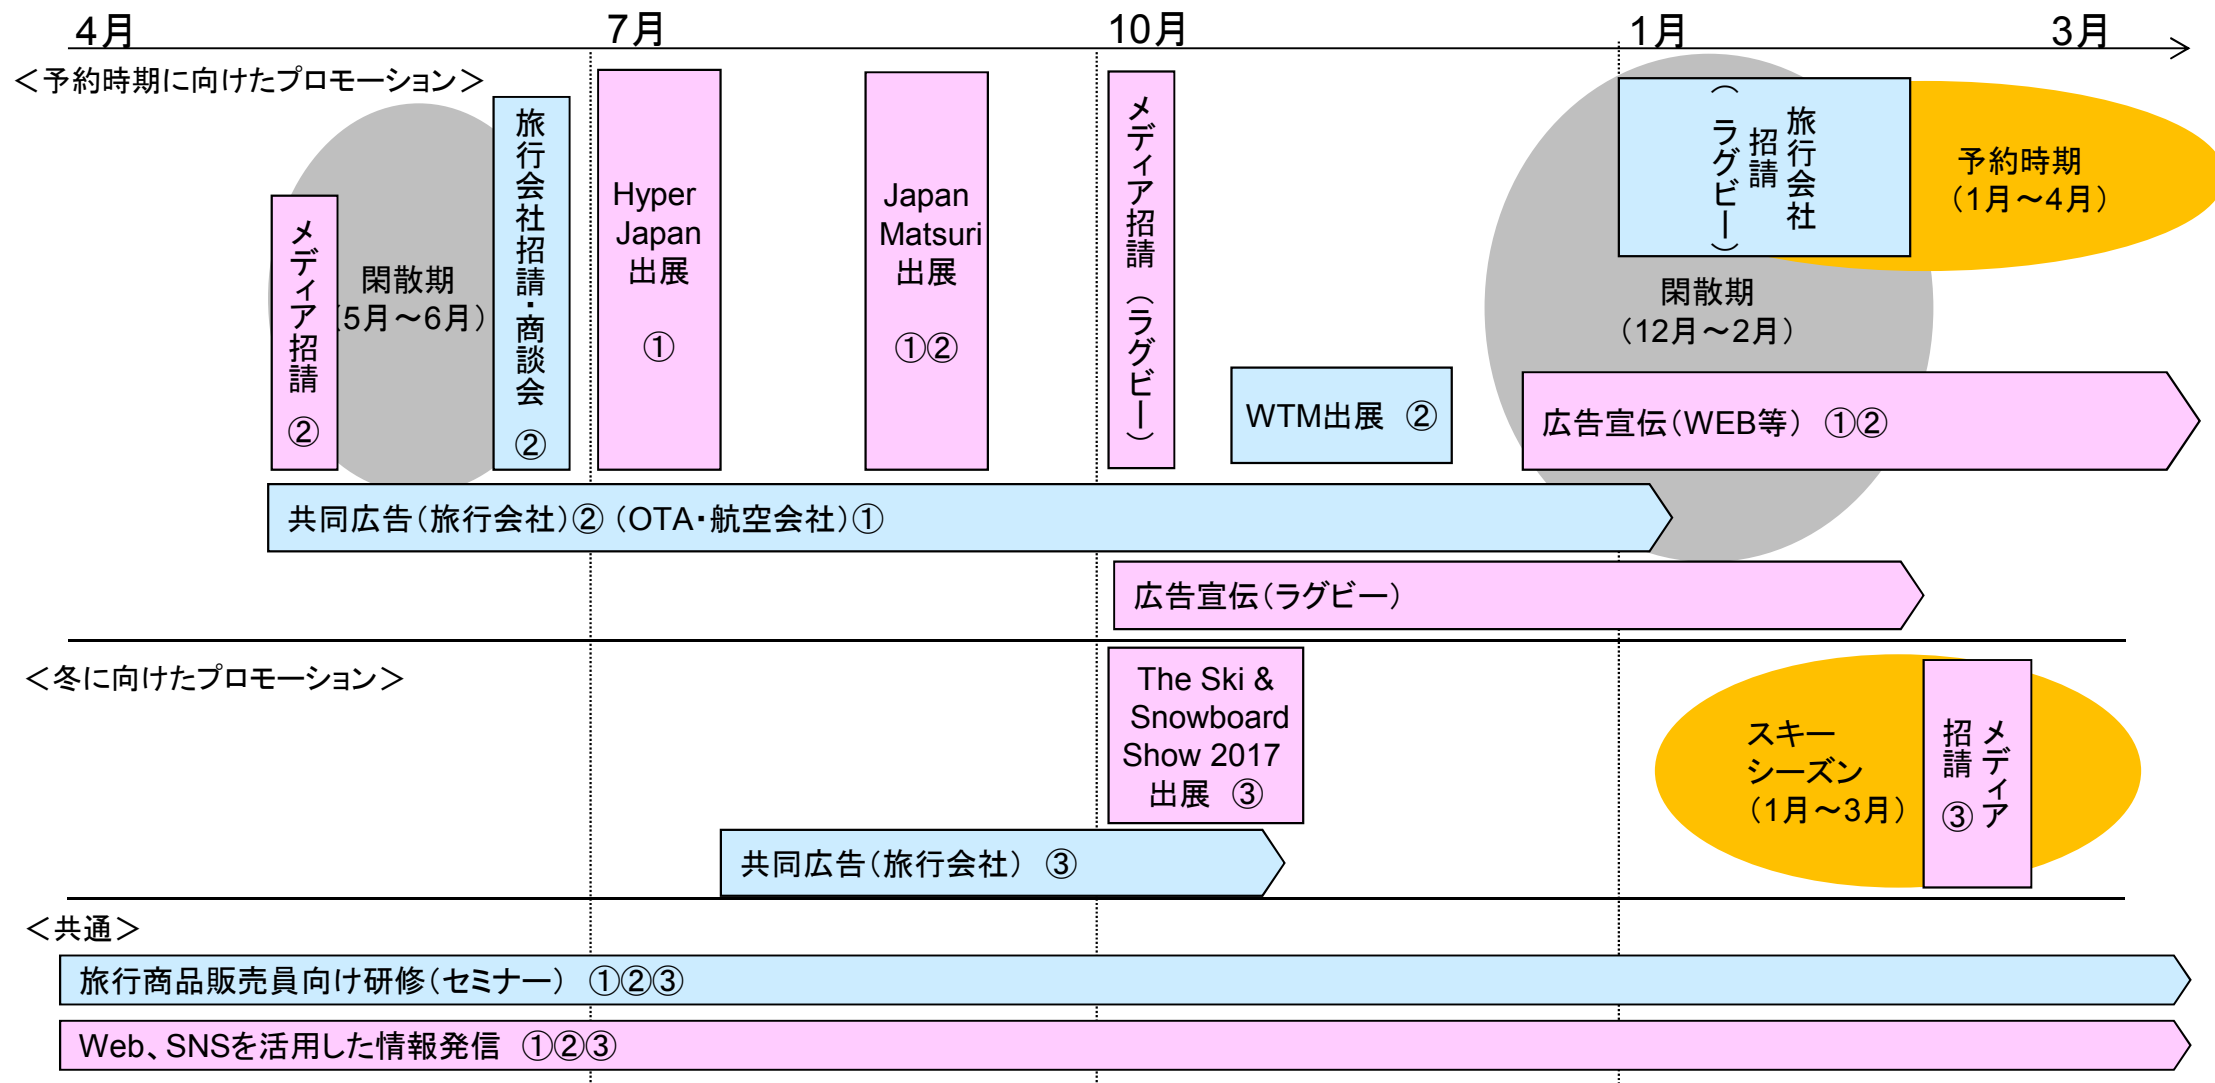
4月 7月 10月 1月 3月

＜予約時期に向けたプロモーション＞

メディア招請 ②

閑散期（5月～6月）

旅行会社招請・商談会 ②

Hyper Japan 出展 ①

Japan Matsuri 出展 ①②

メディア招請（ラグビー）

旅行会社招請（ラグビー）

予約時期（1月～4月）

閑散期（12月～2月）

WTM出展 ②

広告宣伝（WEB等） ①②

共同広告（旅行会社）② （OTA・航空会社）①

広告宣伝（ラグビー）

＜冬に向けたプロモーション＞

The Ski & Snowboard Show 2017 出展 ③

スキーシーズン（1月～3月）

メディア招請 ③

共同広告（旅行会社） ③

＜共通＞

旅行商品販売員向け研修（セミナー） ①②③

Web、SNSを活用した情報発信 ①②③